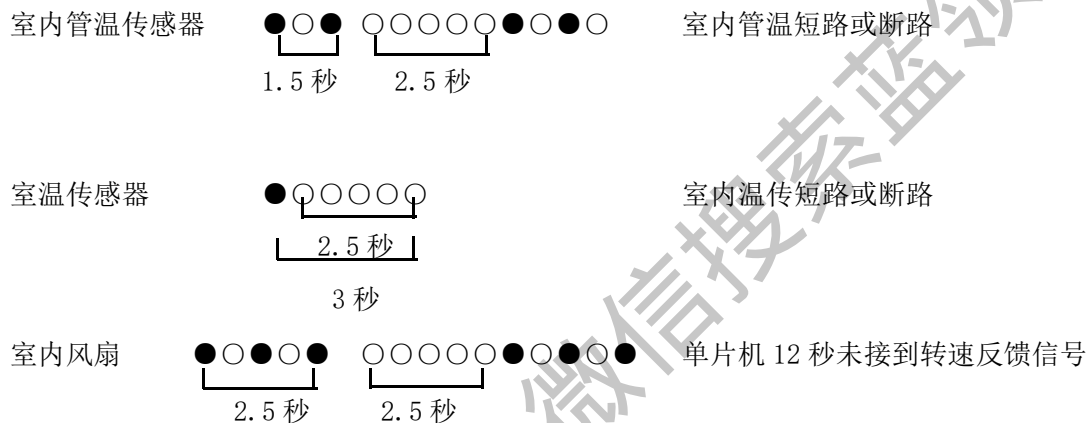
室内管温传感器 ●○● ○○○○○●○●○ 室内管温短路或断路

1.5 秒 2.5 秒

室温传感器 ●○○○○○ 室内温传短路或断路

2.5 秒

3 秒

室内风扇 ●○●○● ○○○○○●○●○● 单片机 12 秒未接到转速反馈信号

2.5 秒 2.5 秒

微信搜索蓝领